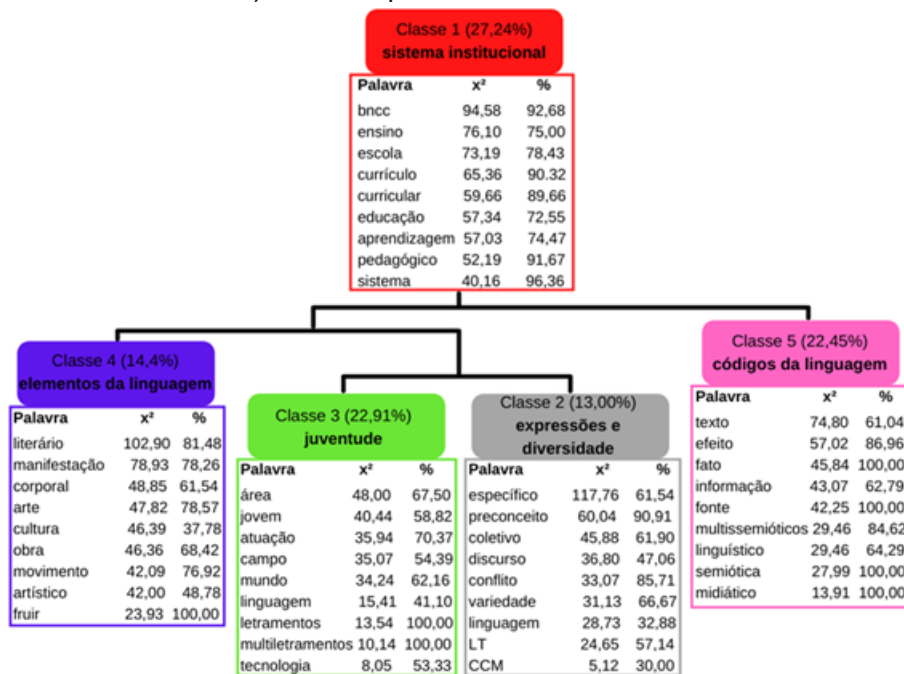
Classe 1 (27,24%)
sistema institucional

| Palavra | x² | % |
|---|---|---|
| bncc | 94,58 | 92,68 |
| ensino | 76,10 | 75,00 |
| escola | 73,19 | 78,43 |
| currículo | 65,36 | 90.32 |
| curricular | 59,66 | 89,66 |
| educação | 57,34 | 72,55 |
| aprendizagem | 57,03 | 74,47 |
| pedagógico | 52,19 | 91,67 |
| sistema | 40,16 | 96,36 |

Classe 4 (14,4%)
elementos da linguagem

| Palavra | x² | % |
|---|---|---|
| literário | 102,90 | 81,48 |
| manifestação | 78,93 | 78,26 |
| corporal | 48,85 | 61,54 |
| arte | 47,82 | 78,57 |
| cultura | 46,39 | 37,78 |
| obra | 46,36 | 68,42 |
| movimento | 42,09 | 76,92 |
| artístico | 42,00 | 48,78 |
| fruir | 23,93 | 100,00 |

Classe 3 (22,91%)
juventude

| Palavra | x² | % |
|---|---|---|
| área | 48,00 | 67,50 |
| jovem | 40,44 | 58,82 |
| atuação | 35,94 | 70,37 |
| campo | 35,07 | 54,39 |
| mundo | 34,24 | 62,16 |
| linguagem | 15,41 | 41,10 |
| letramentos | 13,54 | 100,00 |
| multiletramentos | 10,14 | 100,00 |
| tecnologia | 8,05 | 53,33 |

Classe 2 (13,00%)
expressões e diversidade

| Palavra | x² | % |
|---|---|---|
| específico | 117,76 | 61,54 |
| preconceito | 60,04 | 90,91 |
| coletivo | 45,88 | 61,90 |
| discurso | 36,80 | 47,06 |
| conflito | 33,07 | 85,71 |
| variedade | 31,13 | 66,67 |
| linguagem | 28,73 | 32,88 |
| LT | 24,65 | 57,14 |
| CCM | 5,12 | 30,00 |

Classe 5 (22,45%)
códigos da linguagem

| Palavra | x² | % |
|---|---|---|
| texto | 74,80 | 61,04 |
| efeito | 57,02 | 86,96 |
| fato | 45,84 | 100,00 |
| informação | 43,07 | 62,79 |
| fonte | 42,25 | 100,00 |
| multissemióticos | 29,46 | 84,62 |
| linguístico | 29,46 | 64,29 |
| semiótica | 27,99 | 100,00 |
| midiático | 13,91 | 100,00 |